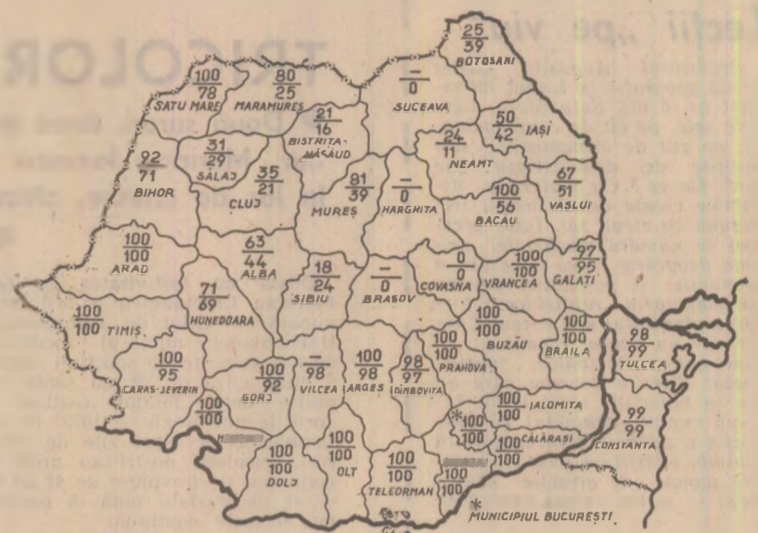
TRICOLOR

ecţii „pe vi

25/39 BOTOŞANI
100/78 SATU MARE
80/25 MARAMUREŞ
—/0 SUCEAVA
21/16 BISTRIŢA-NĂSĂUD
50/42 IAŞI
24/11 NEAMŢ
92/71 BIHOR
31/29 SĂLAJ
35/21 CLUJ
81/39 MUREŞ
—/0 HARGHITA
100/56 BACĂU
67/51 VASLUI
100/100 ARAD
63/44 ALBA
18/24 SIBIU
—/0 BRAŞOV
0/0 COVASNA
100/100 VRANCEA
97/95 GALAŢI
71/69 HUNEDOARA
100/100 TIMIŞ
100/100 BUZĂU
100/100 BRĂILA
98/99 TULCEA
100/95 CARAŞ-SEVERIN
100/92 GORJ
—/98 VÎLCEA
100/98 ARGEŞ
98/97 DÎMBOVIŢA
100/100 PRAHOVA
100/100 IALOMIŢA
100/100
*100/100
100/100 CĂLĂRAŞI
99/99 CONSTANŢA
100/100 DOLJ
100/100 OLT
100/100 TELEORMAN
100/100
* MUNICIPIUL BUCUREŞTI